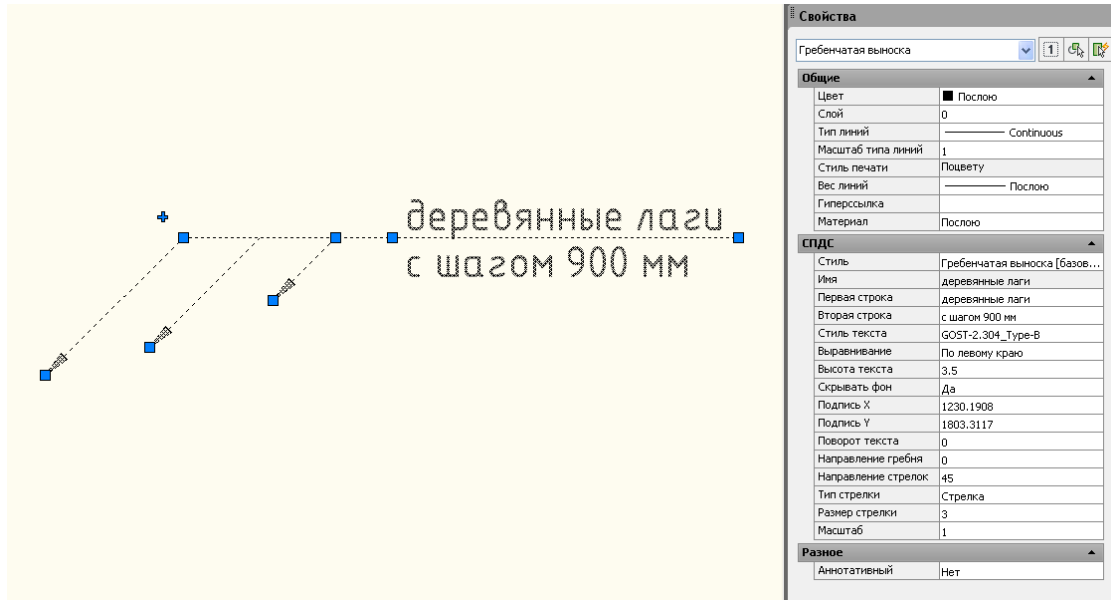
деревянные лаги
с шагом 900 мм

Свойства

Гребенчатая выноска

1

Общие

| | |
|---|---|
| Цвет | Послою |
| Слой | 0 |
| Тип линий | Continuous |
| Масштаб типа линий | 1 |
| Стиль печати | Поцвету |
| Вес линий | Послою |
| Гиперссылка | |
| Материал | Послою |

СПДС

| | |
|---|---|
| Стиль | Гребенчатая выноска [базов... |
| Имя | деревянные лаги |
| Первая строка | деревянные лаги |
| Вторая строка | с шагом 900 мм |
| Стиль текста | GOST-2.304_Type-B |
| Выравнивание | По левому краю |
| Высота текста | 3.5 |
| Скрывать фон | Да |
| Подпись X | 1230.1908 |
| Подпись Y | 1803.3117 |
| Поворот текста | 0 |
| Направление гребня | 0 |
| Направление стрелок | 45 |
| Тип стрелки | Стрелка |
| Размер стрелки | 3 |
| Масштаб | 1 |

Разное

| | |
|---|---|
| Аннотативный | Нет |